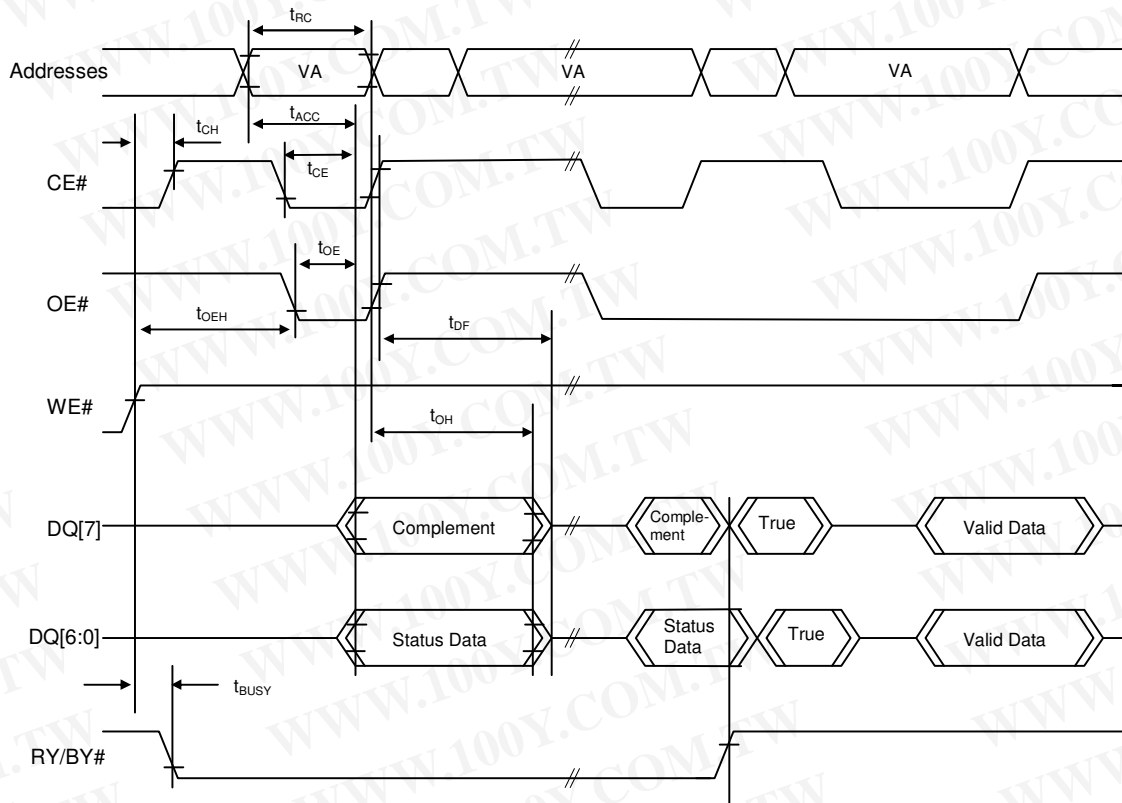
$t_{RC}$

Addresses VA VA VA

$t_{ACC}$

$t_{CH}$

$t_{CE}$

CE#

$t_{OE}$

OE#

$t_{OEH}$

$t_{DF}$

WE#

$t_{OH}$

DQ[7] Complement Complement True Valid Data

DQ[6:0] Status Data Status Data True Valid Data

$t_{BUSY}$

RY/BY#

WWW.100Y.COM.TW